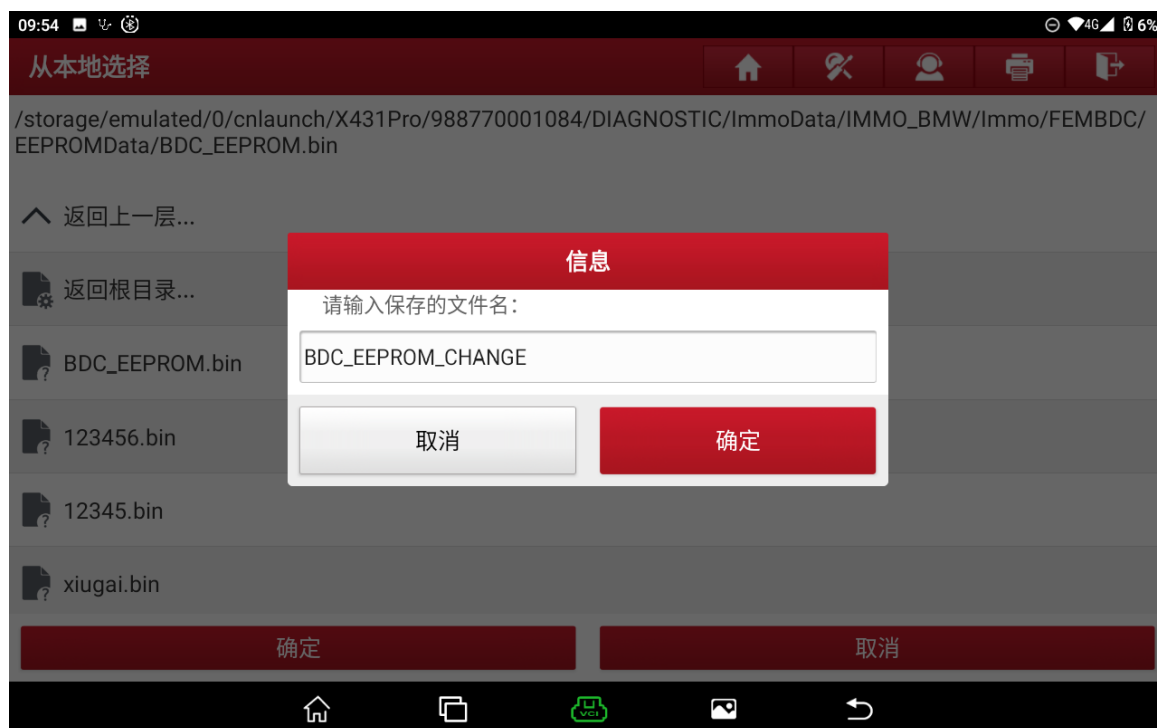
09:54 4G 6%

从本地选择

/storage/emulated/0/cnlaunch/X431Pro/988770001084/DIAGNOSTIC/ImmoData/IMMO_BMW/Immo/FEMBDC/EEPROMData/BDC_EEPROM.bin

返回上一层...

返回根目录...

BDC_EEPROM.bin

123456.bin

12345.bin

xiugai.bin

信息

请输入保存的文件名:

BDC_EEPROM_CHANGE

取消

确定

确定

取消

VCI